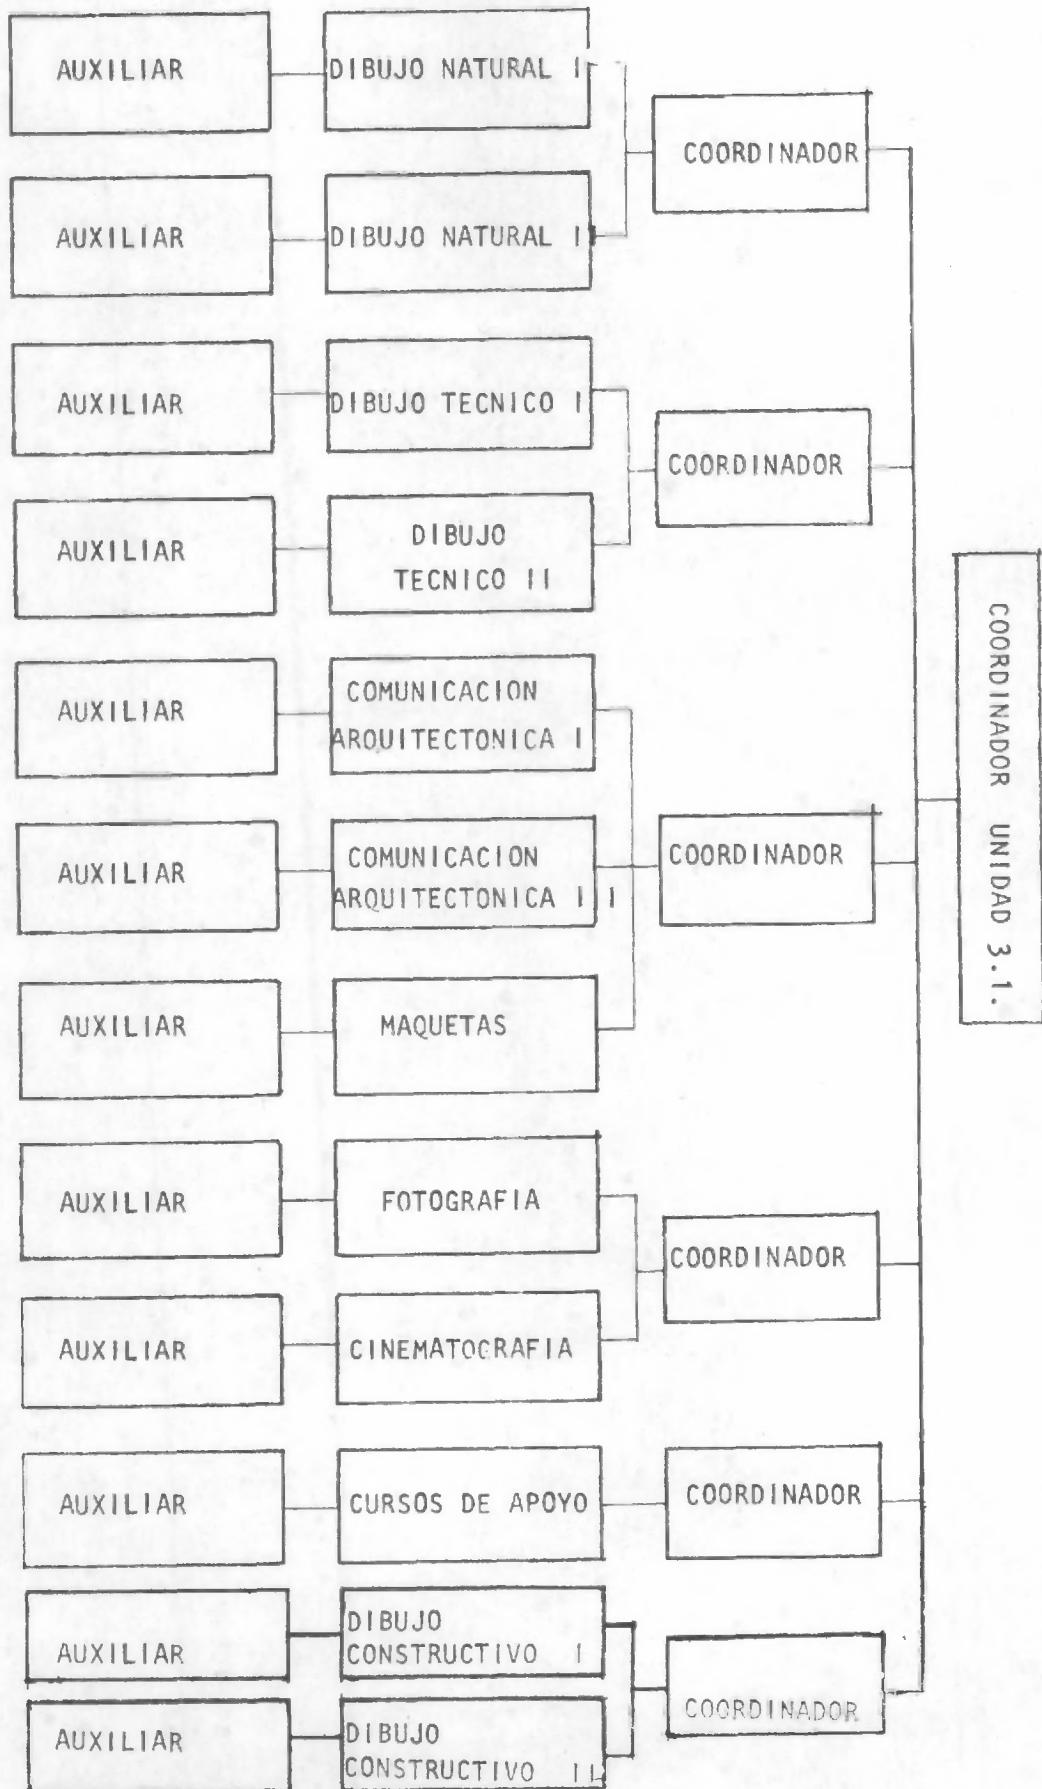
AUXILIAR

DIBUJO NATURAL I

COORDINADOR

AUXILIAR

DIBUJO NATURAL II

AUXILIAR

DIBUJO TECNICO I

COORDINADOR

AUXILIAR

DIBUJO TECNICO II

COORDINADOR UNIDAD 3.1.

AUXILIAR

COMUNICACION ARQUITECTONICA I

AUXILIAR

COMUNICACION ARQUITECTONICA II

COORDINADOR

AUXILIAR

MAQUETAS

AUXILIAR

FOTOGRAFIA

COORDINADOR

AUXILIAR

CINEMATOGRAFIA

AUXILIAR

CURSOS DE APOYO

COORDINADOR

AUXILIAR

DIBUJO CONSTRUCTIVO I

COORDINADOR

AUXILIAR

DIBUJO CONSTRUCTIVO II